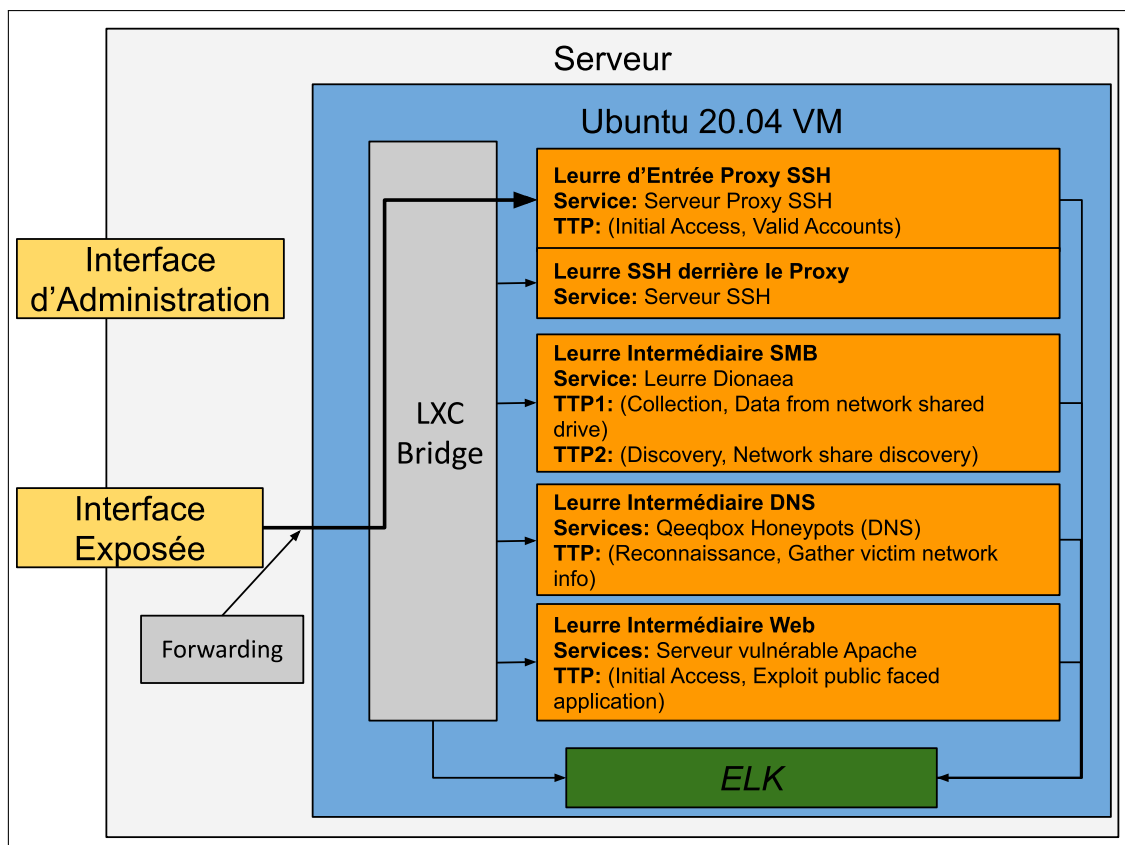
Serveur

Ubuntu 20.04 VM

Interface d'Administration

Interface Exposée

Forwarding

LXC Bridge

**Leurre d'Entrée Proxy SSH**
**Service:** Serveur Proxy SSH
**TTP:** (Initial Access, Valid Accounts)

**Leurre SSH derrière le Proxy**
**Service:** Serveur SSH

**Leurre Intermédiaire SMB**
**Service:** Leurre Dionaea
**TTP1:** (Collection, Data from network shared drive)
**TTP2:** (Discovery, Network share discovery)

**Leurre Intermédiaire DNS**
**Services:** Qeeqbox Honeypots (DNS)
**TTP:** (Reconnaissance, Gather victim network info)

**Leurre Intermédiaire Web**
**Services:** Serveur vulnérable Apache
**TTP:** (Initial Access, Exploit public faced application)

ELK